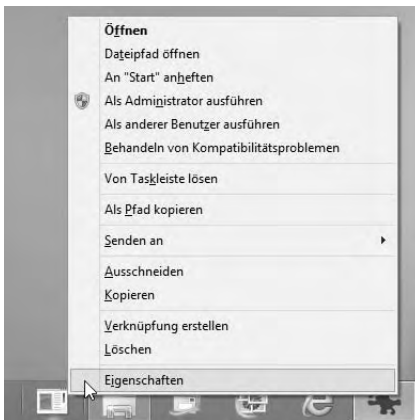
Öffnen
Dateipfad öffnen
An "Start" anheften
Als Administrator ausführen
Als anderer Benutzer ausführen
Behandeln von Kompatibilitätsproblemen
Von Taskleiste lösen
Als Pfad kopieren
Senden an
Ausschneiden
Kopieren
Verknüpfung erstellen
Löschen
Eigenschaften